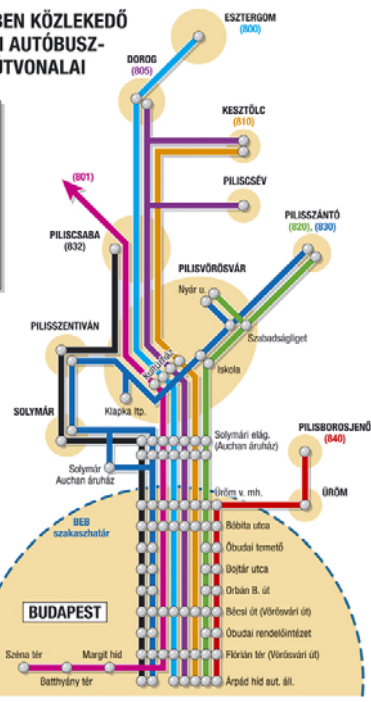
BEN KÖZLEKEDŐ
I AUTÓBUSZ-
UTVONALAI

ESZTERGOM
(800)

DOROG
(805)

KESZTÖLC
(810)

PILISCSÉV

(801)

PILISSZÁNTÓ
(820), (830)

PILISCSABA
(832)

PILISVÖRÖSVÁR

Nyár u.

Szabadságliget

PILISSZENTIVÁN

Iskola

Kultúrház

SOLYMÁR

Klapka ltp.

Solymári elág.
(Auchan áruház)

Solymár
Auchan áruház

PILISBOROSJENŐ
(840)

ÜRÖM

Üröm v. mh.

BEB
szakaszhatár

Bóbita utca

Óbudai temető

Bojtár utca

Orbán B. út

BUDAPEST

Bécsi út (Vörösvári út)

Óbudai rendelőintézet

Széna tér

Margit híd

Flórián tér (Vörösvári út)

Batthyány tér

Árpád híd aut. áll.